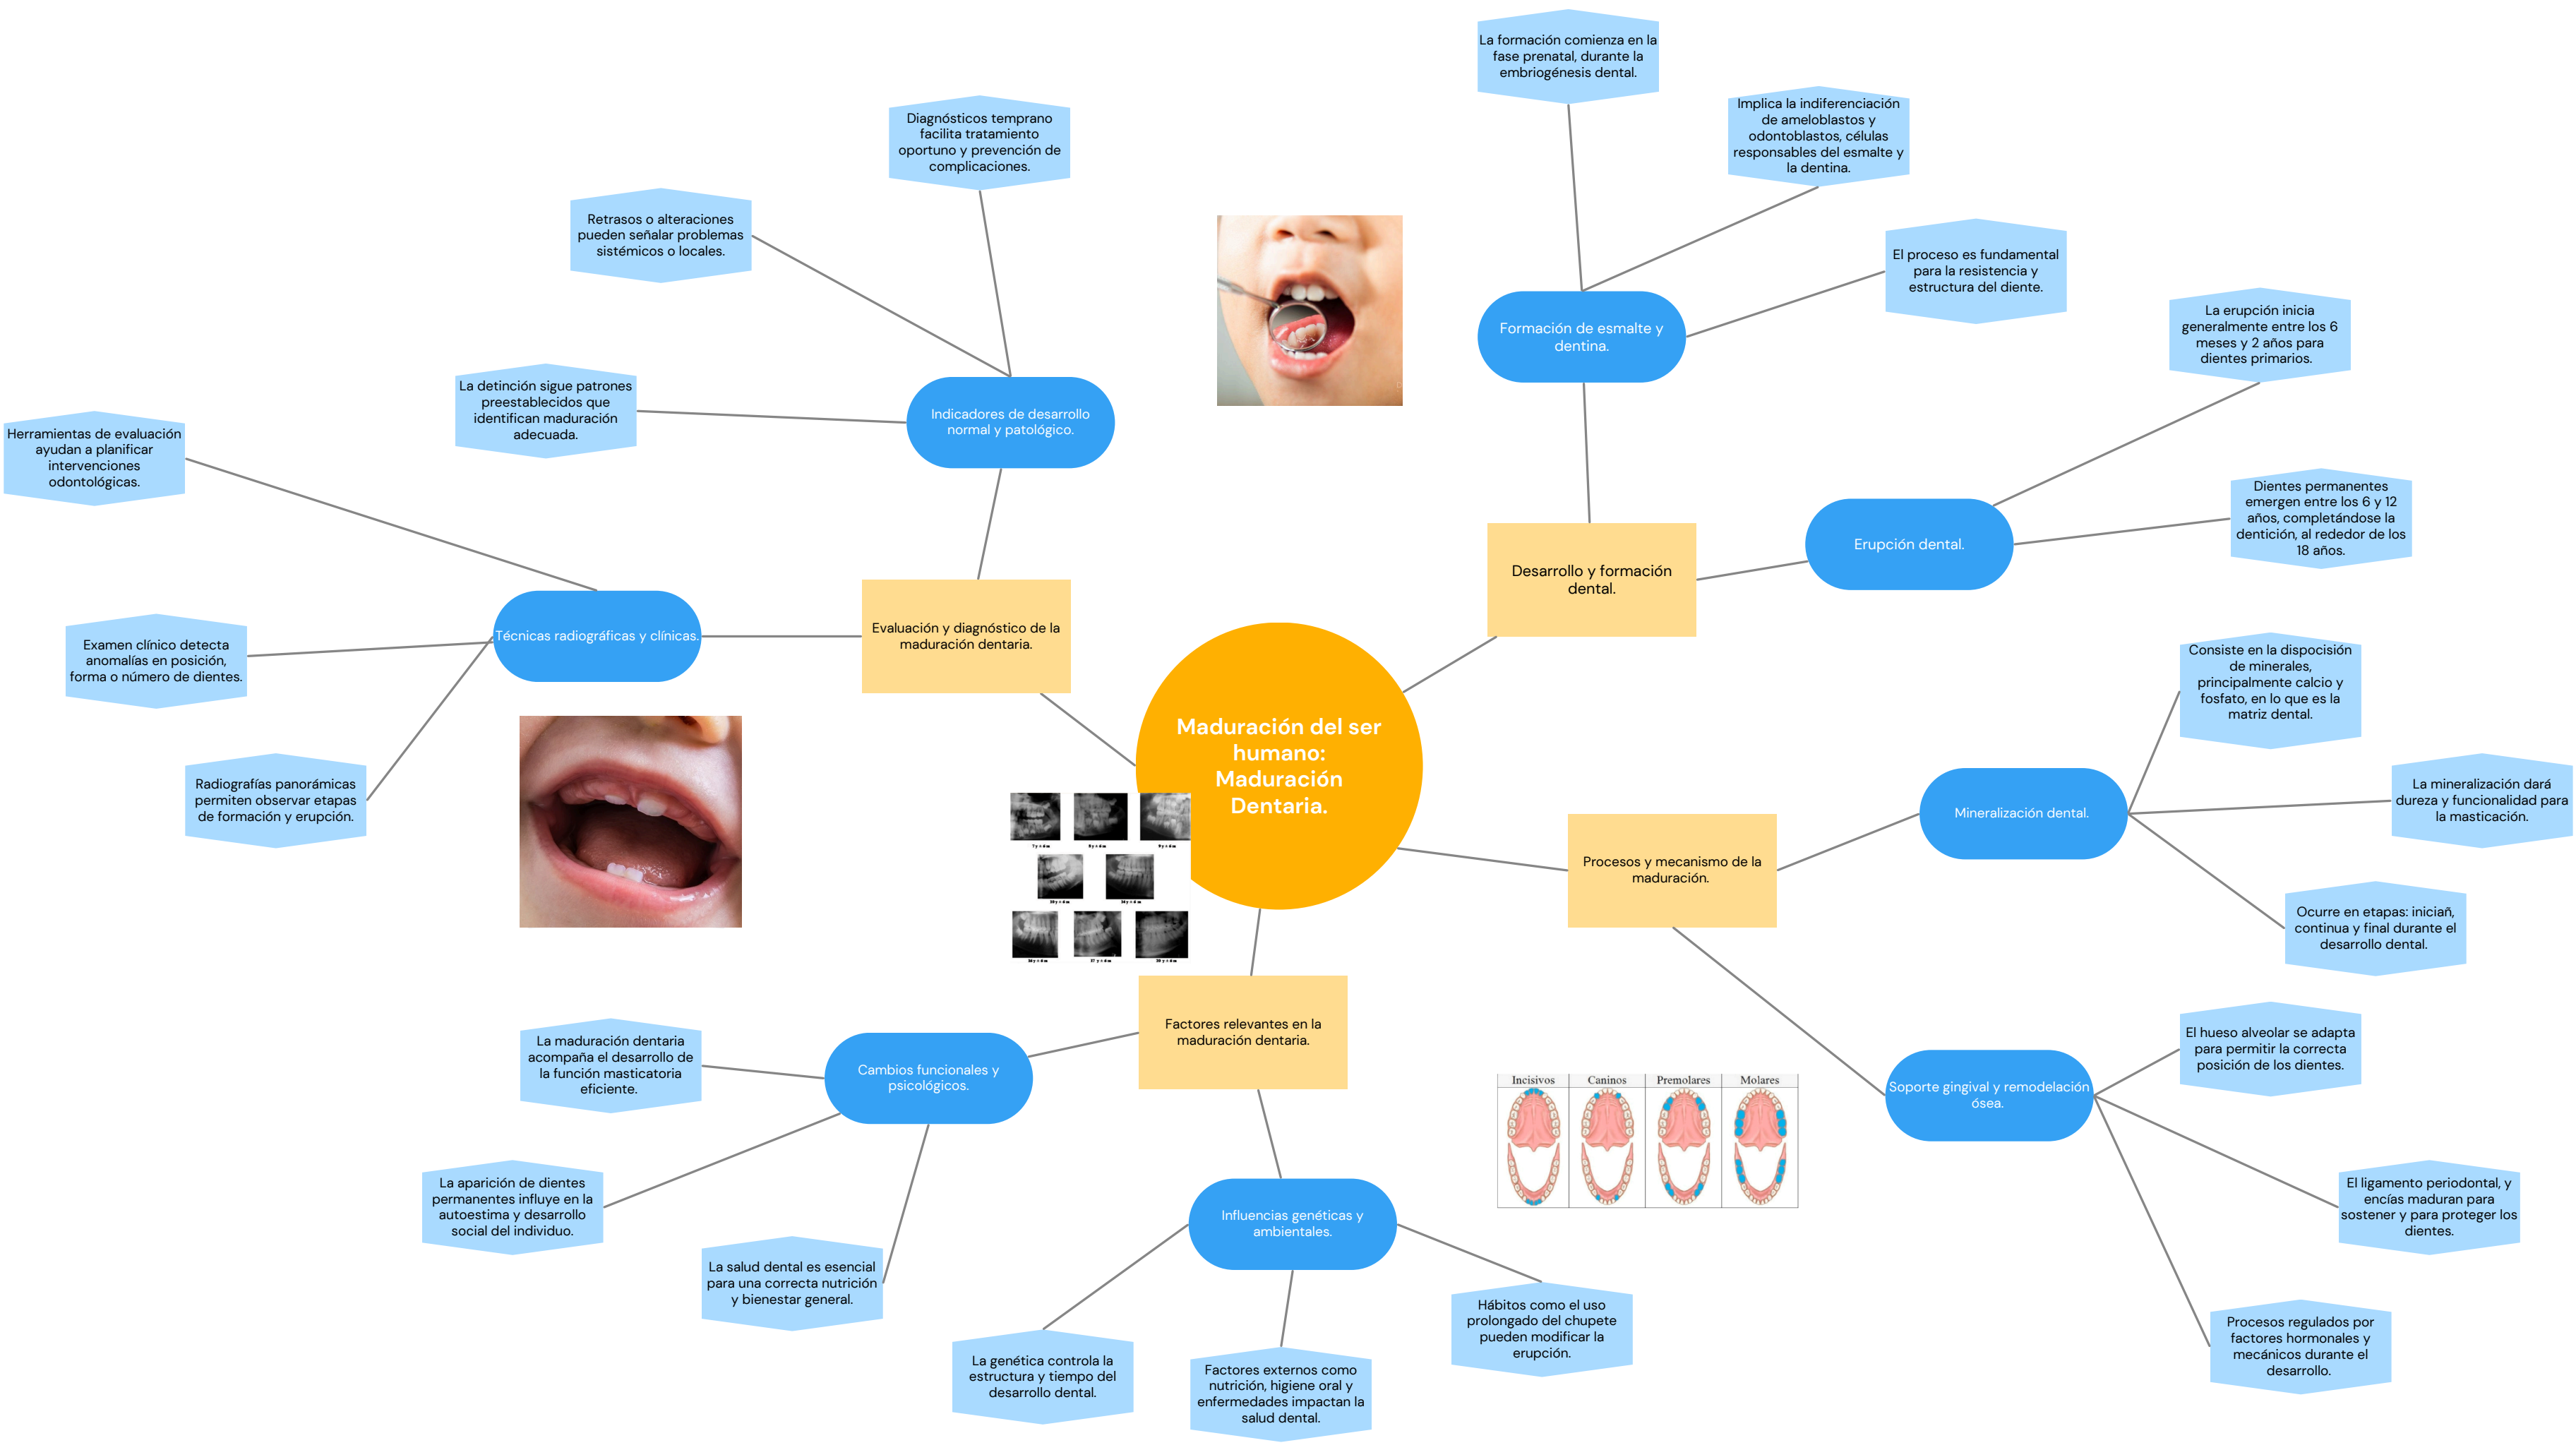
Maduración del ser humano: Maduración Dentaria.

Desarrollo y formación dental.

Formación de esmalte y dentina.

La formación comienza en la fase prenatal, durante la embriogénesis dental.

Implica la indiferenciación de ameloblastos y odontoblastos, células responsables del esmalte y la dentina.

El proceso es fundamental para la resistencia y estructura del diente.

Erupción dental.

La erupción inicia generalmente entre los 6 meses y 2 años para dientes primarios.

Dientes permanentes emergen entre los 6 y 12 años, completándose la dentición, al rededor de los 18 años.

Procesos y mecanismo de la maduración.

Mineralización dental.

Consiste en la disposición de minerales, principalmente calcio y fosfato, en lo que es la matriz dental.

La mineralización dará dureza y funcionalidad para la masticación.

Ocurre en etapas: iniciañ, continua y final durante el desarrollo dental.

Soporte gingival y remodelación ósea.

El hueso alveolar se adapta para permitir la correcta posición de los dientes.

El ligamento periodontal, y encías maduran para sostener y para proteger los dientes.

Procesos regulados por factores hormonales y mecánicos durante el desarrollo.

Incisivos | Caninos | Premolares | Molares

Factores relevantes en la maduración dentaria.

Influencias genéticas y ambientales.

Hábitos como el uso prolongado del chupete pueden modificar la erupción.

Factores externos como nutrición, higiene oral y enfermedades impactan la salud dental.

La genética controla la estructura y tiempo del desarrollo dental.

Cambios funcionales y psicológicos.

La maduración dentaria acompaña el desarrollo de la función masticatoria eficiente.

La aparición de dientes permanentes influye en la autoestima y desarrollo social del individuo.

La salud dental es esencial para una correcta nutrición y bienestar general.

Evaluación y diagnóstico de la maduración dentaria.

Indicadores de desarrollo normal y patológico.

Diagnósticos temprano facilita tratamiento oportuno y prevención de complicaciones.

Retrasos o alteraciones pueden señalar problemas sistémicos o locales.

La detinción sigue patrones preestablecidos que identifican maduración adecuada.

Técnicas radiográficas y clínicas.

Herramientas de evaluación ayudan a planificar intervenciones odontológicas.

Examen clínico detecta anomalías en posición, forma o número de dientes.

Radiografías panorámicas permiten observar etapas de formación y erupción.